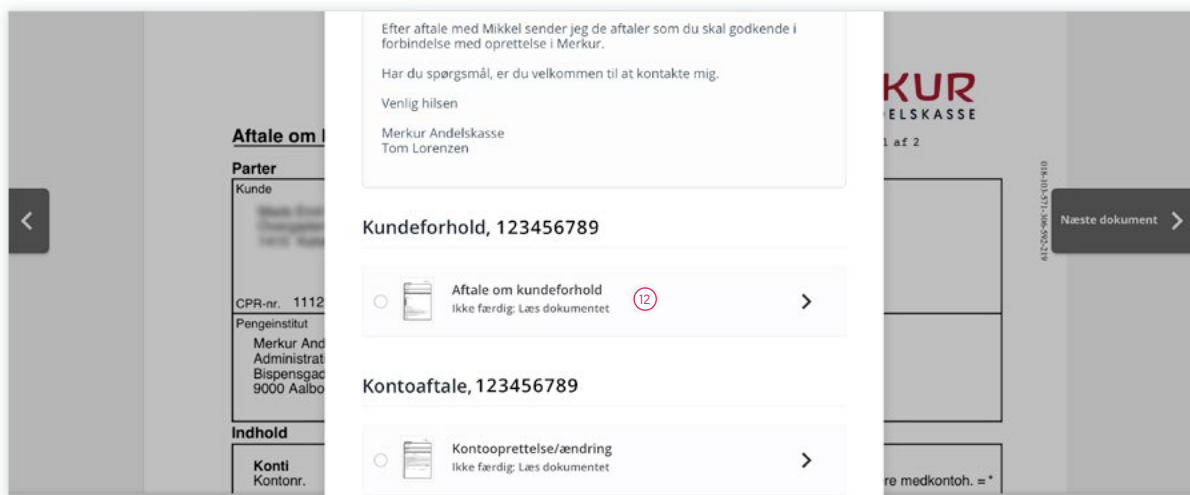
Efter aftale med Mikkel sender jeg de aftaler som du skal godkende i forbindelse med oprettelse i Merkur.

Har du spørgsmål, er du velkommen til at kontakte mig.

Venlig hilsen

Merkur Andelskasse
Tom Lorenzen

Kundeforhold, 123456789

Aftale om kundeforhold
Ikke færdig: Læs dokumentet

12

Kontoaftale, 123456789

Kontooprettelse/ændring
Ikke færdig: Læs dokumentet

KUR
ELSKASSE
1 af 2

Aftale om k

Parter
Kunde

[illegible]

CPR-nr. 1112

Pengeinstitut
Merkur And
Administrat
Bispensgad
9000 Aalbo

Indhold
Konti
Kontonr.

re medkontoh. = *

018-103-571-306-592-219

Næste dokument